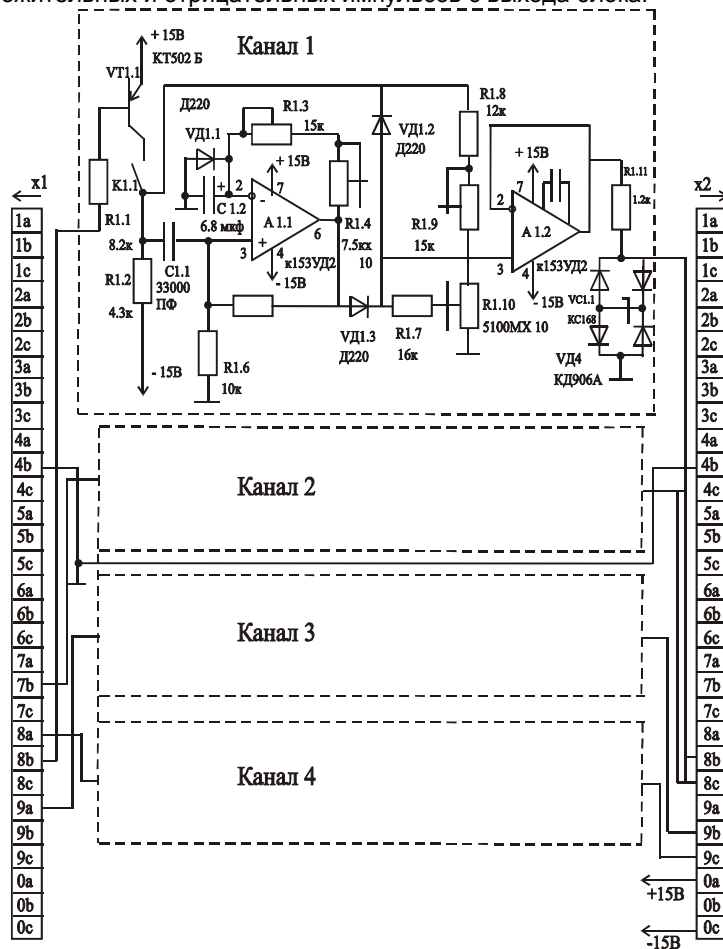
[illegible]жительных и отрицательных импульсов с выхода блока.

+15В
КТ502 Б
VT1.1
Канал 1
Д220
R1.3
15к
VД1.2
Д220
R1.8
12к
VД1.1
+15В
+15В
К1.1
+
2
7
R1.11
1.2к
x1
x2
R1.1
C 1.2
6.8 мкф
A 1.1
R1.4
7.5кх
R1.9
15к
2
7
A 1.2
8.2к
+
3
4
6
10
3
4
R1.2
4.3к
C1.1
33000
ПФ
к153УД2
-15В
VД1.3
Д220
R1.7
16к
R1.10
5100МХ 10
-15В
к153УД2
VC1.1
КС168
VД4
КД906А
-15В
R1.6
10к
Канал 2
Канал 3
Канал 4

| 1a |
|---|
| 1b |
| 1c |
| 2a |
| 2b |
| 2c |
| 3a |
| 3b |
| 3c |
| 4a |
| 4b |
| 4c |
| 5a |
| 5b |
| 5c |
| 6a |
| 6b |
| 6c |
| 7a |
| 7b |
| 7c |
| 8a |
| 8b |
| 8c |
| 9a |
| 9b |
| 9c |
| 0a |
| 0b |
| 0c |

| 1a |
|---|
| 1b |
| 1c |
| 2a |
| 2b |
| 2c |
| 3a |
| 3b |
| 3c |
| 4a |
| 4b |
| 4c |
| 5a |
| 5b |
| 5c |
| 6a |
| 6b |
| 6c |
| 7a |
| 7b |
| 7c |
| 8a |
| 8b |
| 8c |
| 9a |
| 9b |
| 9c |
| 0a |
| 0b |
| 0c |

+15В
-15В